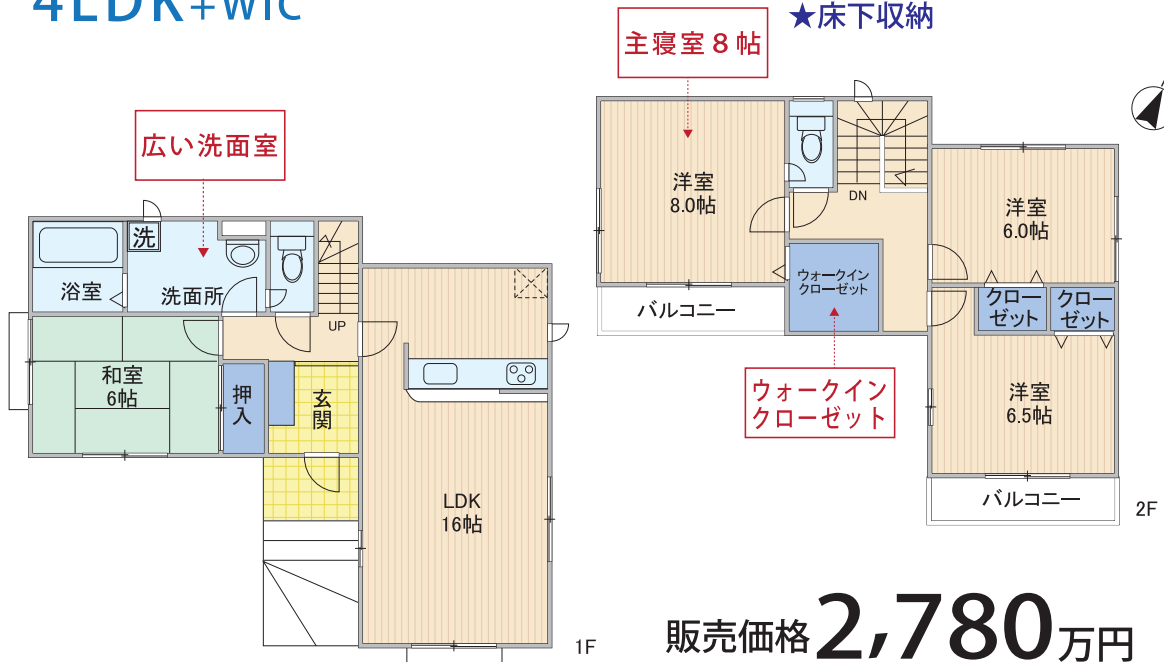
4LDK+WIC

主寝室８帖

★床下収納

広い洗面室

洗

浴室

洗面所

UP

和室
6帖

押入

玄関

LDK
16帖

1F

洋室
8.0帖

DN

洋室
6.0帖

ウォークイン
クローゼット

クローゼット

クローゼット

バルコニー

ウォークイン
クローゼット

洋室
6.5帖

バルコニー

2F

販売価格2,780万円